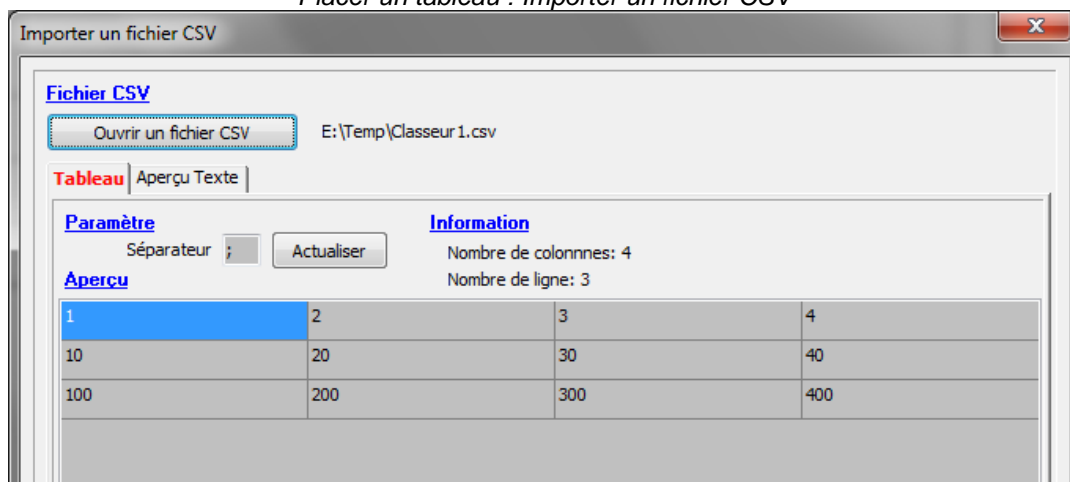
Placer un tableau : Importer un fichier CSV

Importer un fichier CSV

Fichier CSV

Ouvrir un fichier CSV

E:\Temp\Classeur1.csv

Tableau

Aperçu Texte

Paramètre

Séparateur ;

Actualiser

Information

Nombre de colonnnes: 4

Nombre de ligne: 3

Aperçu

| 1 | 2 | 3 | 4 |
|---|---|---|---|
| 10 | 20 | 30 | 40 |
| 100 | 200 | 300 | 400 |